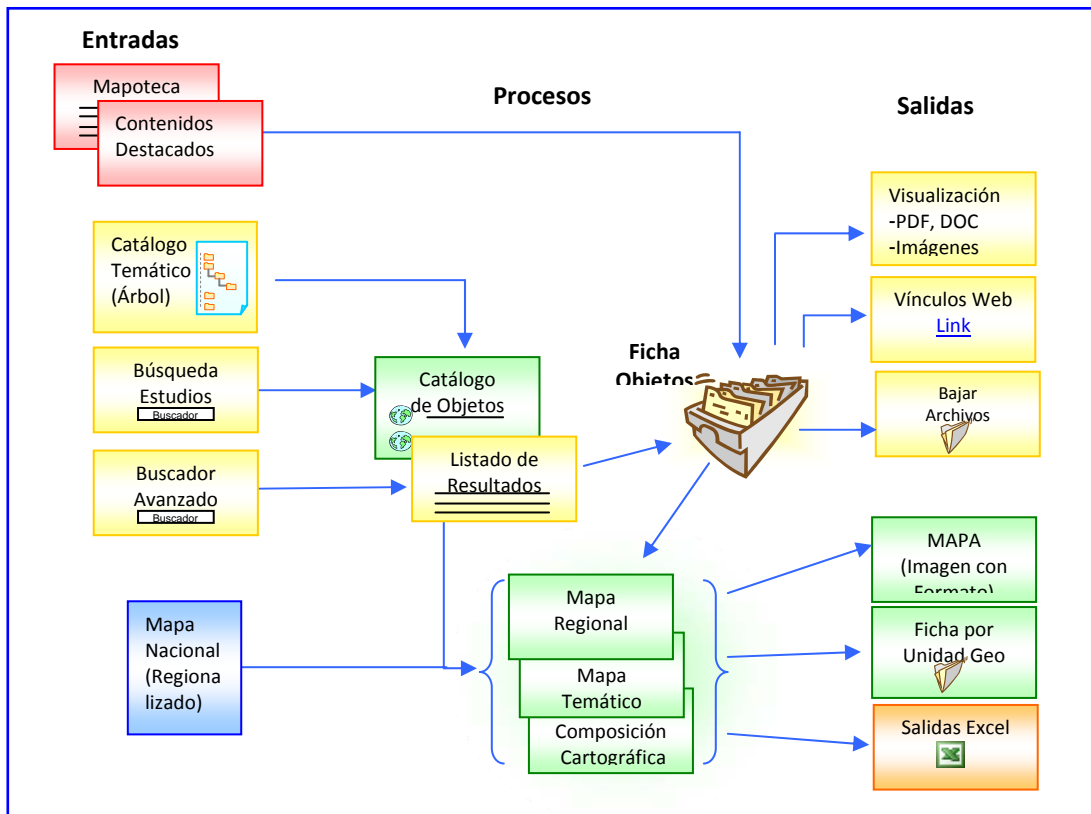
Entradas

Mapoteca

Contenidos Destacados

Procesos

Salidas

Visualización
-PDF, DOC
-Imágenes

Catálogo Temático (Árbol)

Vínculos Web
Link

Búsqueda Estudios
Buscador

Catálogo de Objetos

Ficha Objetos

Bajar Archivos

Buscador Avanzado
Buscador

Listado de Resultados

MAPA
(Imagen con Formato)

Mapa Nacional (Regionalizado)

Mapa Regional

Mapa Temático

Composición Cartográfica

Ficha por Unidad Geo

Salidas Excel